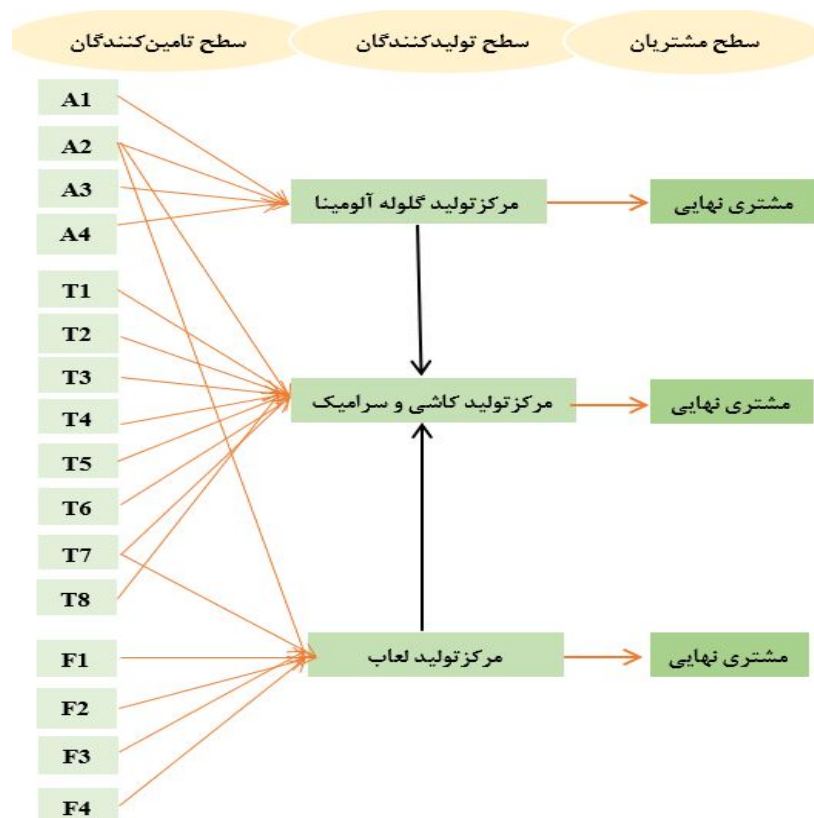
سطح تامین‌کنندگان

سطح تولیدکنندگان

سطح مشتریان

A1
A2
A3
A4

T1
T2
T3
T4
T5
T6
T7
T8

F1
F2
F3
F4

مرکزتولید گلوله آلومینا

مشتری نهایی

مرکزتولید کاشی و سرامیک

مشتری نهایی

مرکزتولید لعاب

مشتری نهایی